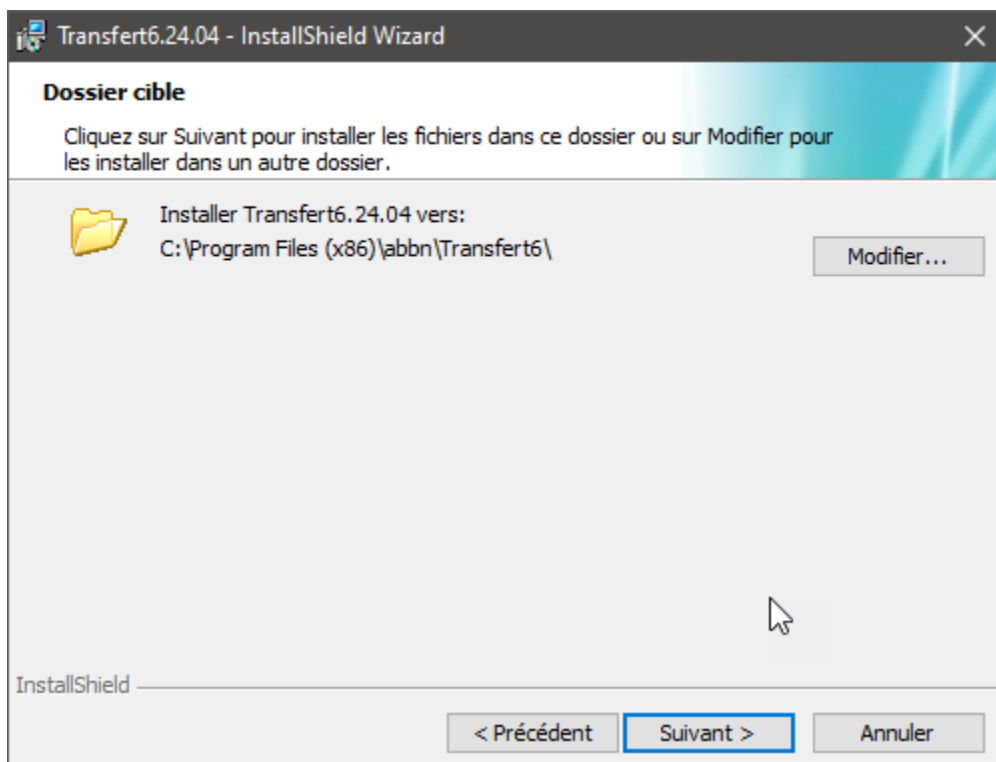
Transfert6.24.04 - InstallShield Wizard

Dossier cible

Cliquez sur Suivant pour installer les fichiers dans ce dossier ou sur Modifier pour les installer dans un autre dossier.

Installer Transfert6.24.04 vers:
C:\Program Files (x86)\abbn\Transfert6\

Modifier...

InstallShield

< Précédent
Suivant >
Annuler